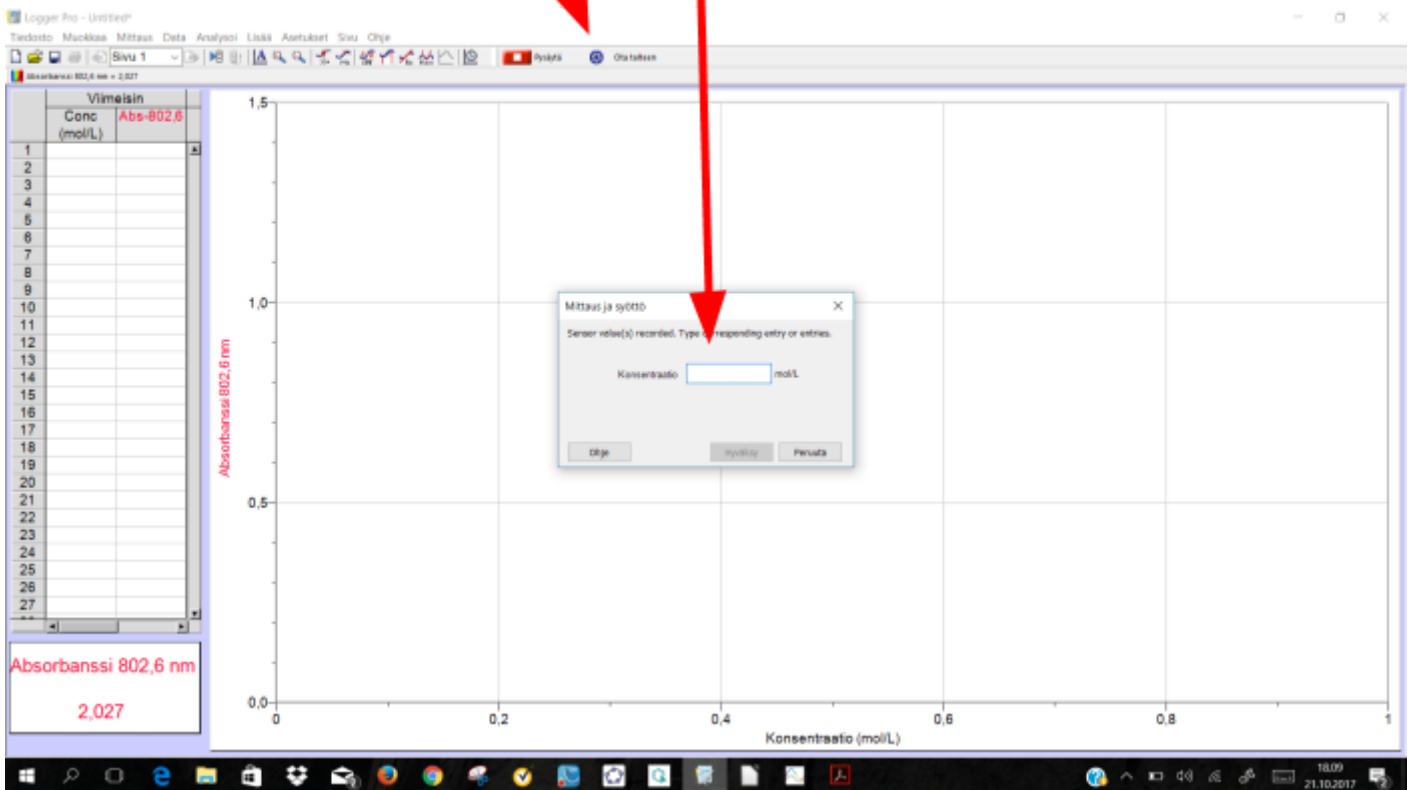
Logger Pro - Untitled*

Tiedosto Muokkaa Mittaus Data Analysoi Lisää Asetukset Sivu Ohje

Sivu 1

Pysäytä

Ota talteen

Absorbanssi 802,6 nm = 2,027

| | Viimeisin | |
|---|---|---|
| | Conc (mol/L) | Abs-802,6 |
| 1 | | |
| 2 | | |
| 3 | | |
| 4 | | |
| 5 | | |
| 6 | | |
| 7 | | |
| 8 | | |
| 9 | | |
| 10 | | |
| 11 | | |
| 12 | | |
| 13 | | |
| 14 | | |
| 15 | | |
| 16 | | |
| 17 | | |
| 18 | | |
| 19 | | |
| 20 | | |
| 21 | | |
| 22 | | |
| 23 | | |
| 24 | | |
| 25 | | |
| 26 | | |
| 27 | | |

Absorbanssi 802,6 nm

2,027

1,5

1,0

0,5

0,0

Absorbanssi 802,6 nm

0

0,2

0,4

0,6

0,8

1

Konsentraatio (mol/L)

Mittaus ja syöttö

Sensor value(s) recorded. Type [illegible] responding entry or entries.

Konsentraatio mol/L

Ohje

Hyväksy

Peruuta

18.09
21.10.2017